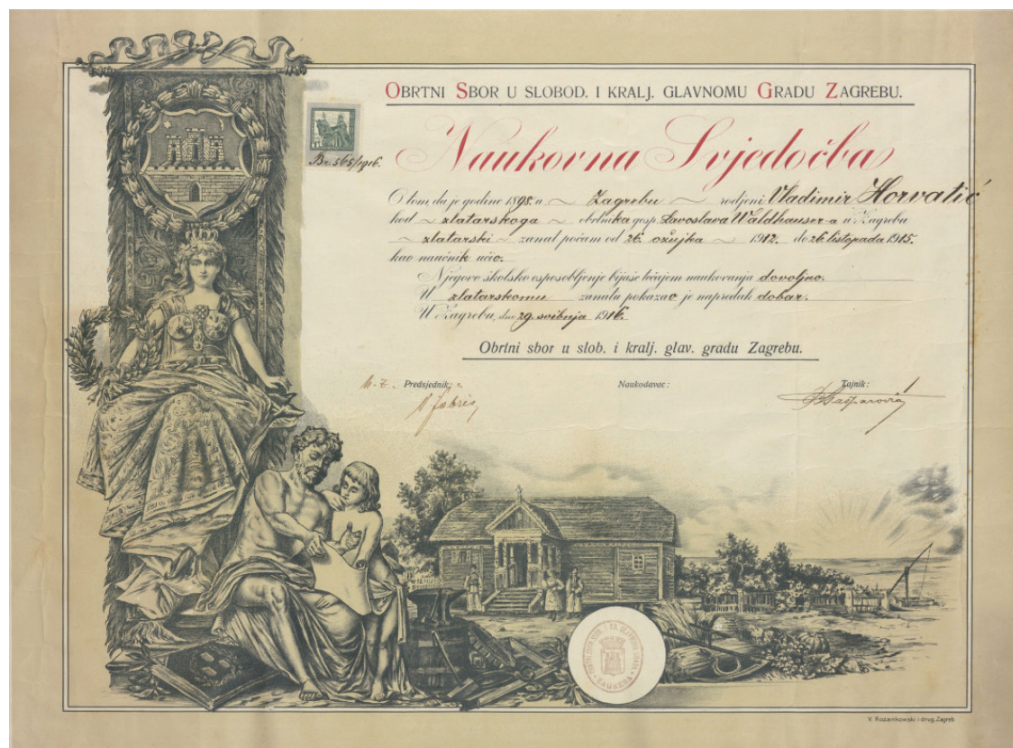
OBRTNI SBOR U SLOBOD. I KRALJ. GLAVNOMU GRADU ZAGREBU.

Br. 563/916.

Naukorna Svjedočba

O komu da je godine 1898 u Zagrebu rodjeni Vladimir Horvatić kod zlatarskoga obrtnika gosp. Ljuboslava Waldhauser a u Zagrebu zlatarski zanat počam od 26. ožujka 1912. do 26. listopada 1915. kao naučnik učio.

Njegovo školsko osposobljenje bijaše tečajem naukovanja dovoljno.

U zlatarskomu zanatu pokazao je napredak dobar.

U Zagrebu, dne 29. svibnja 1916.

Obrtni sbor u slob. i kralj. glav. gradu Zagrebu.

M. P. Predsjednik: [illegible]

Naukodavac:

Tajnik: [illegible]

V. Rozankowski i drug. Zagreb